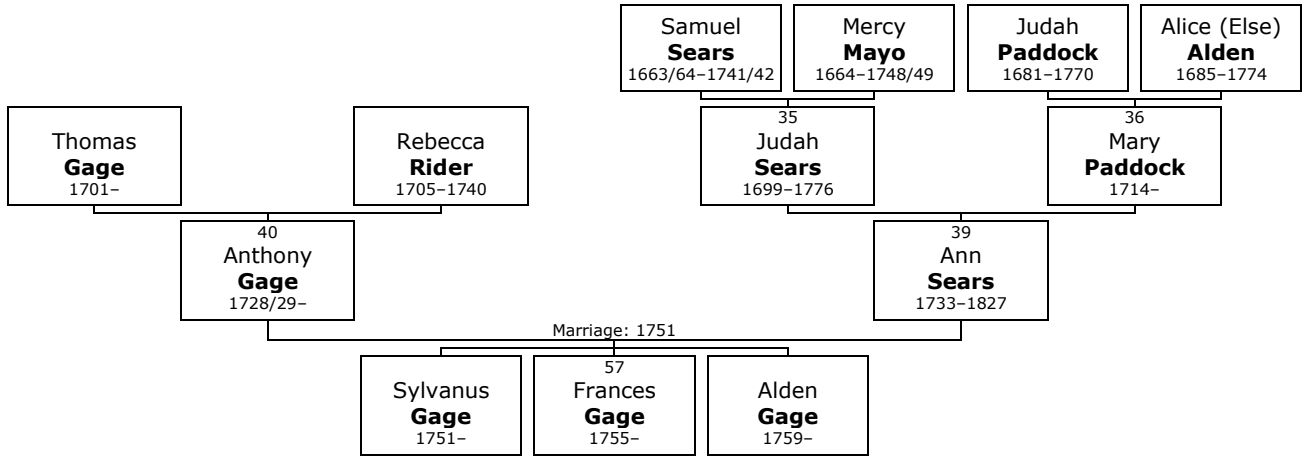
Samuel
**Sears**
1663/64–1741/42

Mercy
**Mayo**
1664–1748/49

Judah
**Paddock**
1681–1770

Alice (Else)
**Alden**
1685–1774

Thomas
**Gage**
1701–

Rebecca
**Rider**
1705–1740

35
Judah
**Sears**
1699–1776

36
Mary
**Paddock**
1714–

40
Anthony
**Gage**
1728/29–

39
Ann
**Sears**
1733–1827

Marriage: 1751

Sylvanus
**Gage**
1751–

57
Frances
**Gage**
1755–

Alden
**Gage**
1759–